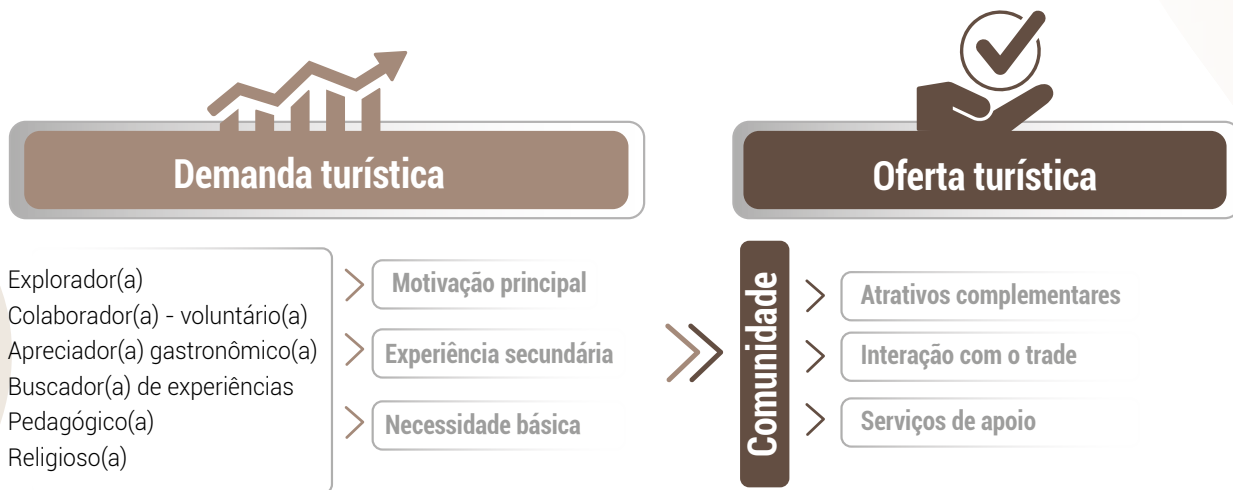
Demanda turística

Oferta turística

Explorador(a)
Colaborador(a) - voluntário(a)
Apreciador(a) gastronômico(a)
Buscador(a) de experiências
Pedagógico(a)
Religioso(a)

Motivação principal

Experiência secundária

Necessidade básica

Comunidade

Atrativos complementares

Interação com o trade

Serviços de apoio